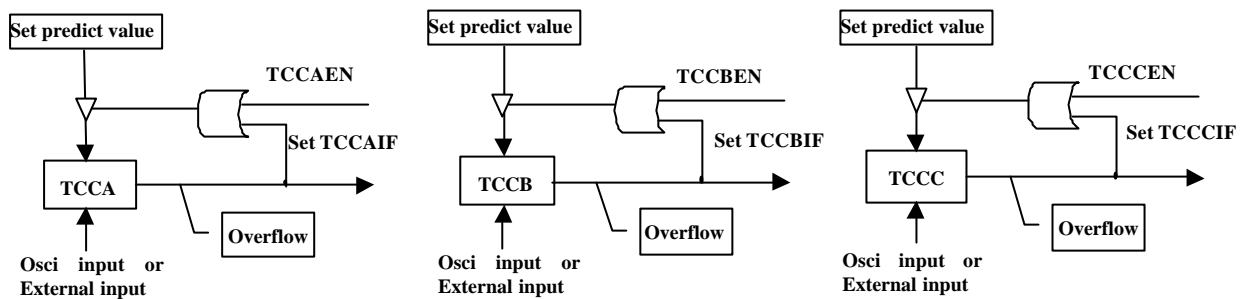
Set predict value

TCCAEN

Set TCCAIF

TCCA

Overflow

Osci input or External input

Set predict value

TCCBEN

Set TCCBIF

TCCB

Overflow

Osci input or External input

Set predict value

TCCCEN

Set TCCCIF

TCCC

Overflow

Osci input or External input